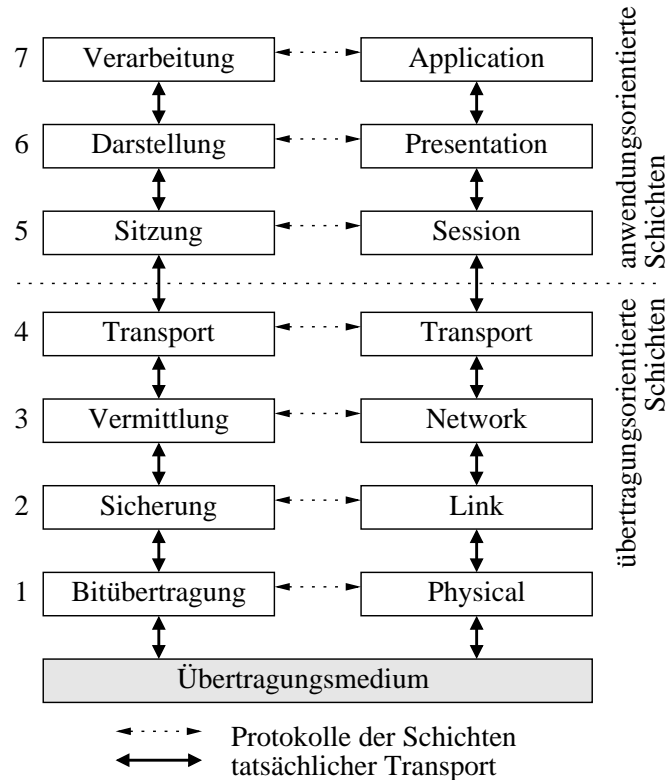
7 Verarbeitung Application

6 Darstellung Presentation

5 Sitzung Session

4 Transport Transport

3 Vermittlung Network

2 Sicherung Link

1 Bitübertragung Physical

Übertragungsmedium

anwendungsorientierte Schichten

übertragungsorientierte Schichten

Protokolle der Schichten

tatsächlicher Transport